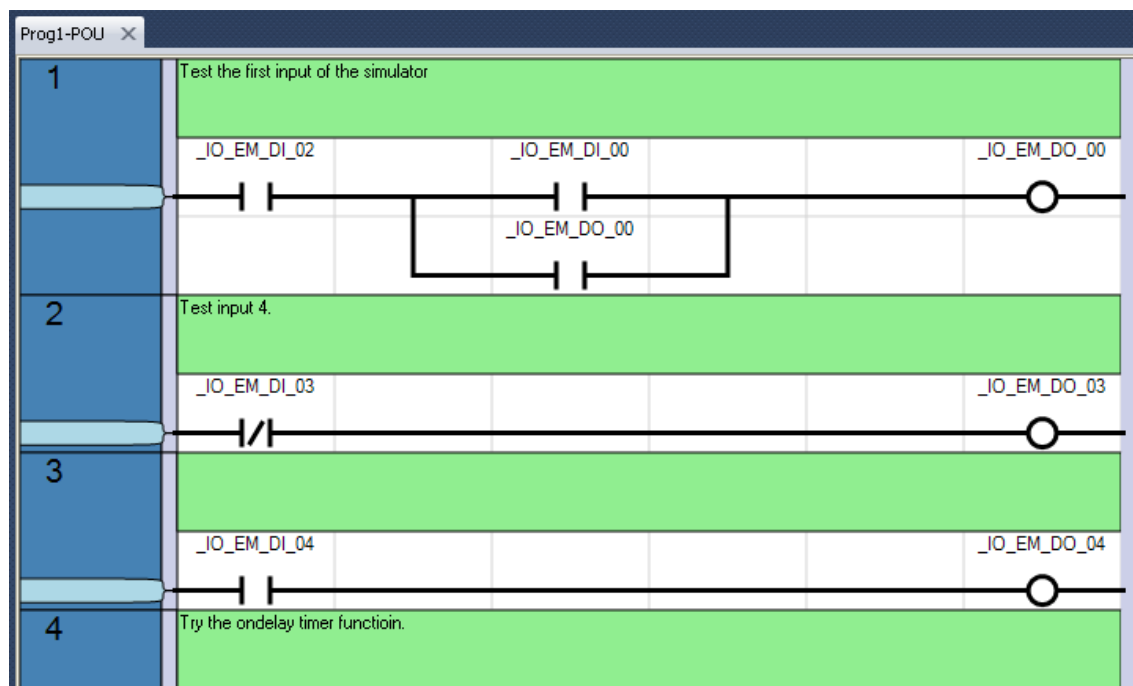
Prog1-POU ×

1
Test the first input of the simulator
_IO_EM_DI_02
_IO_EM_DI_00
_IO_EM_DO_00
_IO_EM_DO_00

2
Test input 4.
_IO_EM_DI_03
_IO_EM_DO_03

3
_IO_EM_DI_04
_IO_EM_DO_04

4
Try the ondelay timer functioin.